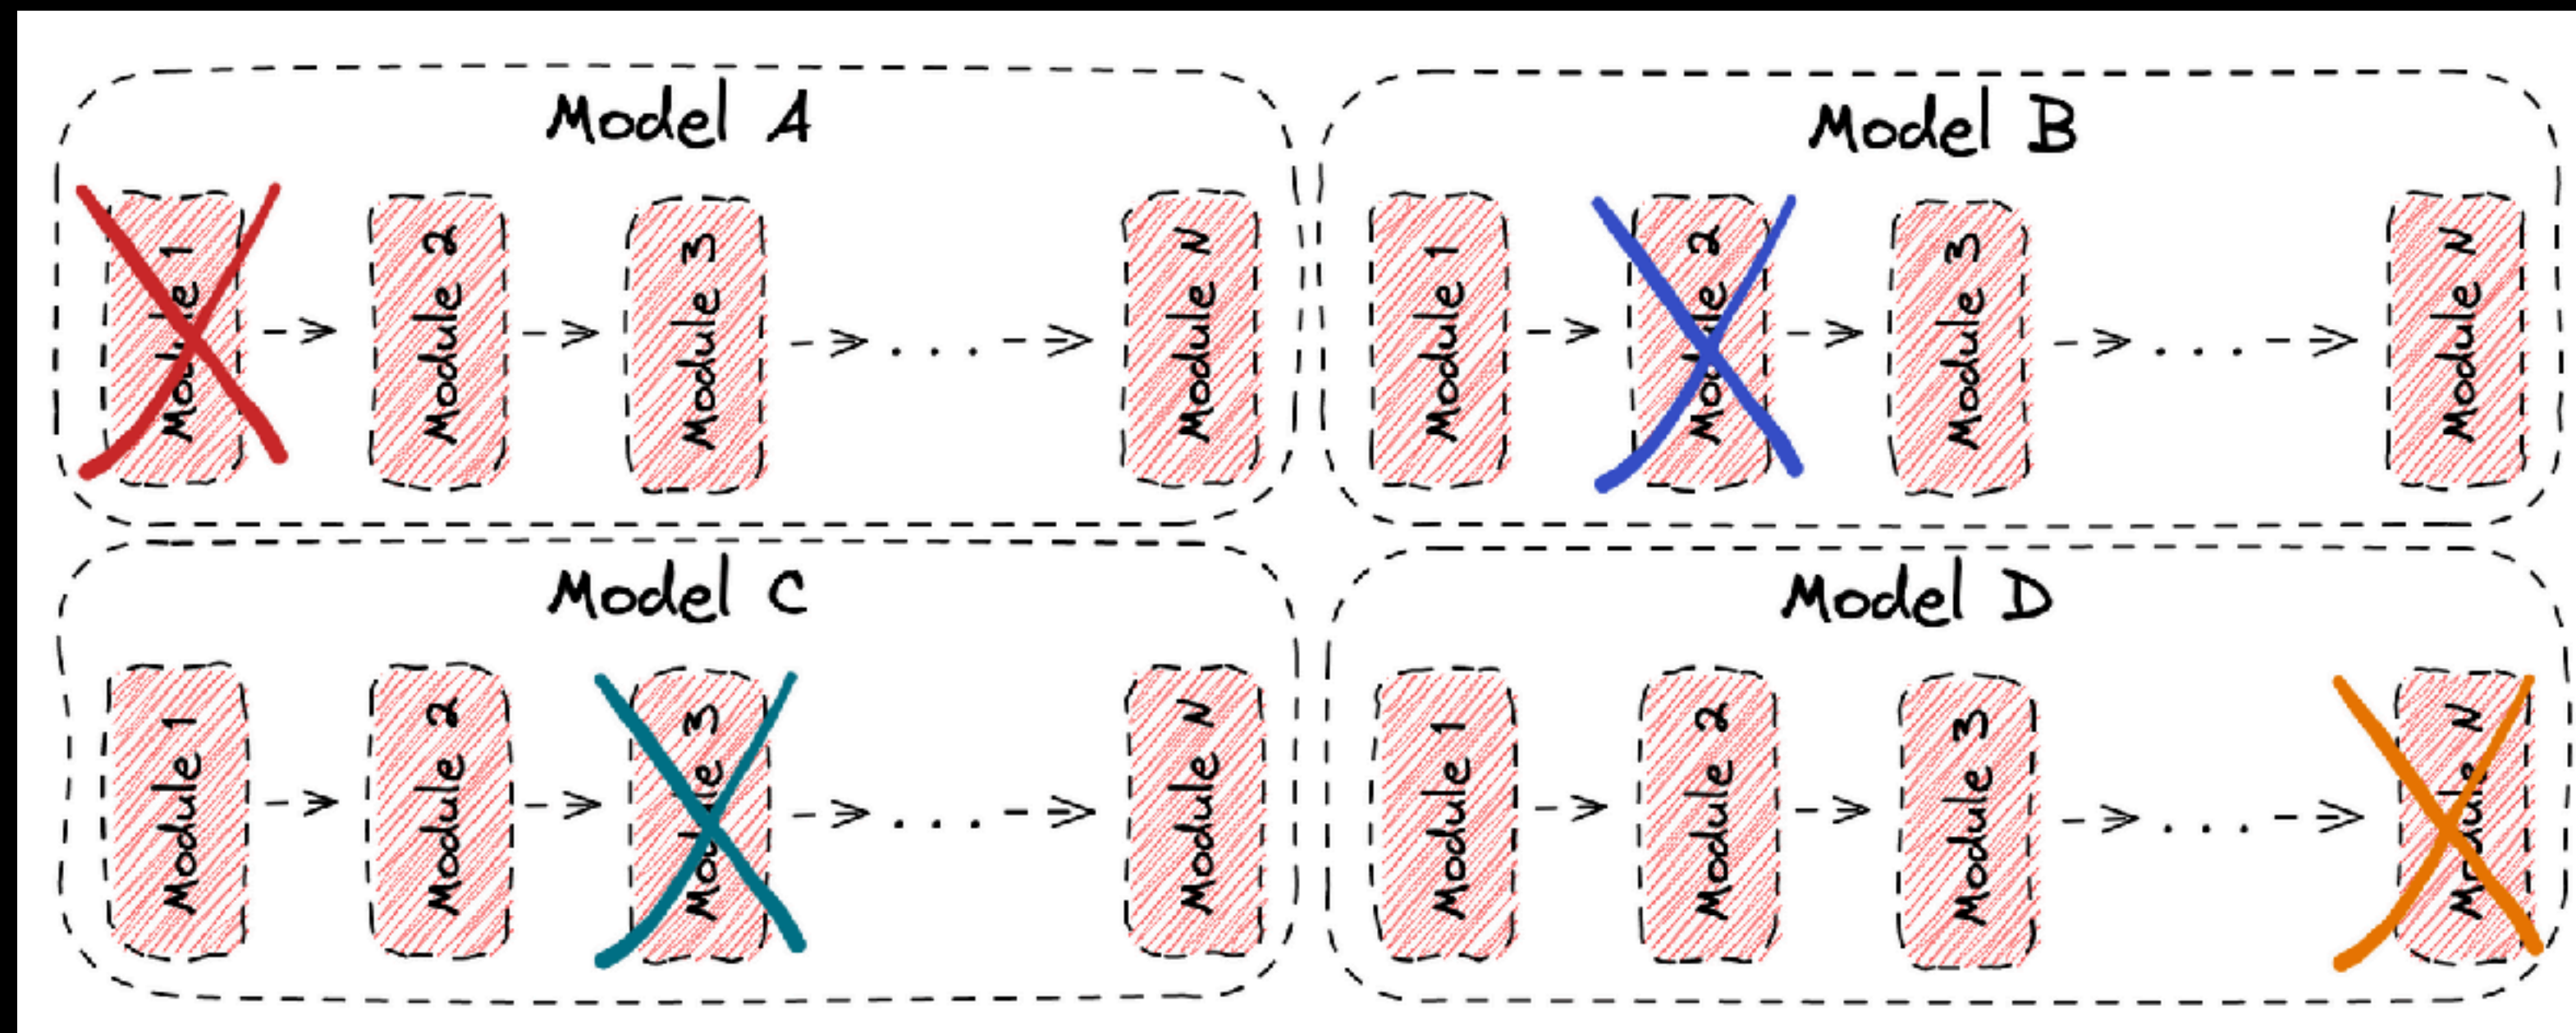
Model A

Module 1

Module 2

Module 3

...

Module N

Model B

Module 1

Module 2

Module 3

...

Module N

Model C

Module 1

Module 2

Module 3

...

Module N

Model D

Module 1

Module 2

Module 3

...

Module N